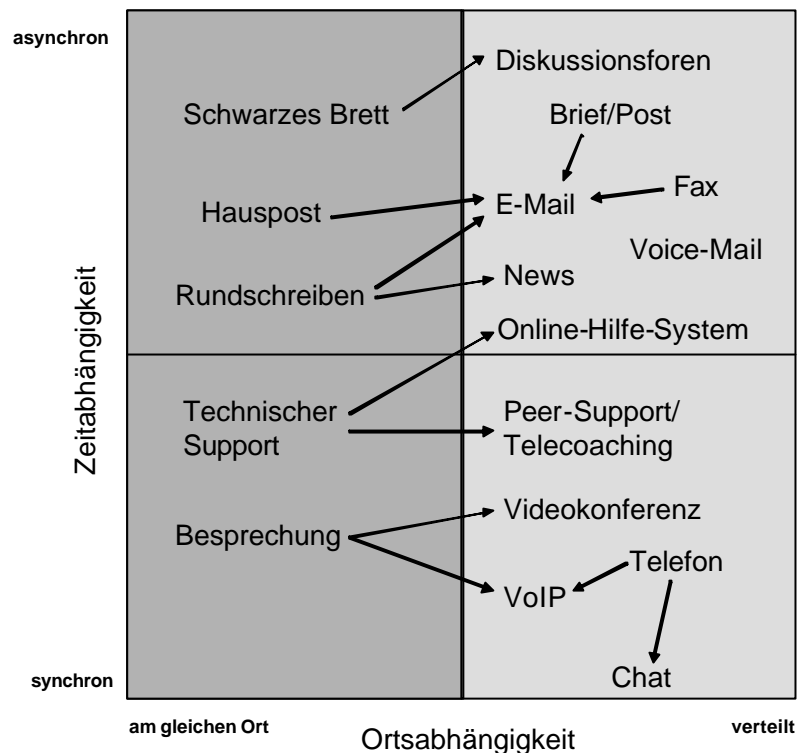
asynchron

Zeitabhängigkeit

synchron

Schwarzes Brett

Diskussionsforen

Brief/Post

Hauspost

E-Mail

Fax

Voice-Mail

Rundschreiben

News

Online-Hilfe-System

Technischer Support

Peer-Support/ Telecoaching

Besprechung

Videokonferenz

Telefon

VoIP

Chat

am gleichen Ort

Ortsabhängigkeit

verteilt